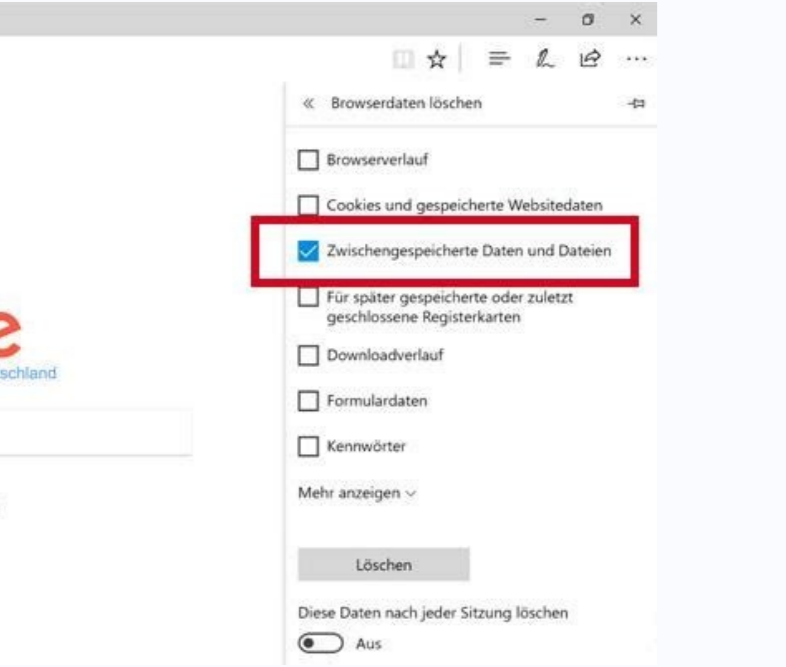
« Browserdaten löschen

Browserverlauf

Cookies und gespeicherte Websitedaten

Zwischengespeicherte Daten und Dateien

Für später gespeicherte oder zuletzt geschlossene Registerkarten

Downloadverlauf

Formulardaten

Kennwörter

Mehr anzeigen

Löschen

Diese Daten nach jeder Sitzung löschen

Aus

e
schland